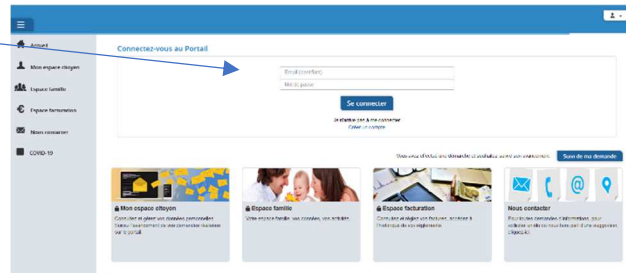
Accueil

Mon espace citoyen

Espace famille

Espace facturation

Nous contacter

COVID-19

Connectez-vous au Portail

Email (certifié)

Mot de passe

Se connecter

Je n'ai pas de compte
Créer un compte

Vous avez effectué une demande et souhaitez suivre son avancement : Suivi de ma demande

Mon espace citoyen

Consulter et gérer vos données personnelles. Suivez l'avancement de vos demandes réalisées sur le portail.

Espace famille

Votre espace famille : vos données, vos activités

Espace facturation

Consulter et régler vos factures, accéder à l'historique de vos règlements

Nous contacter

Pour toutes demandes d'informations, pour solliciter un rdv ou nous faire part d'une suggestion, cliquez ici